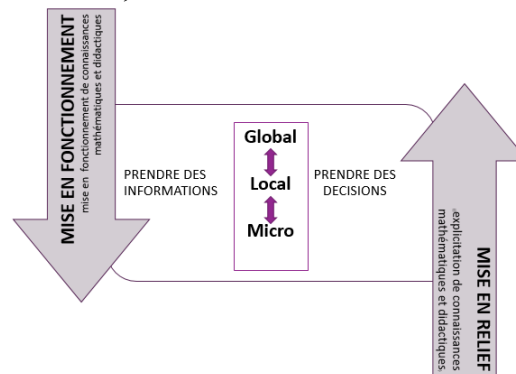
MISE EN FONCTIONNEMENT
mise en fonctionnement de connaissances mathématiques et didactiques

PRENDRE DES INFORMATIONS

Global
Local
Micro

PRENDRE DES DECISIONS

MISE EN RELIEF
explicitation de connaissances mathématiques et didactiques